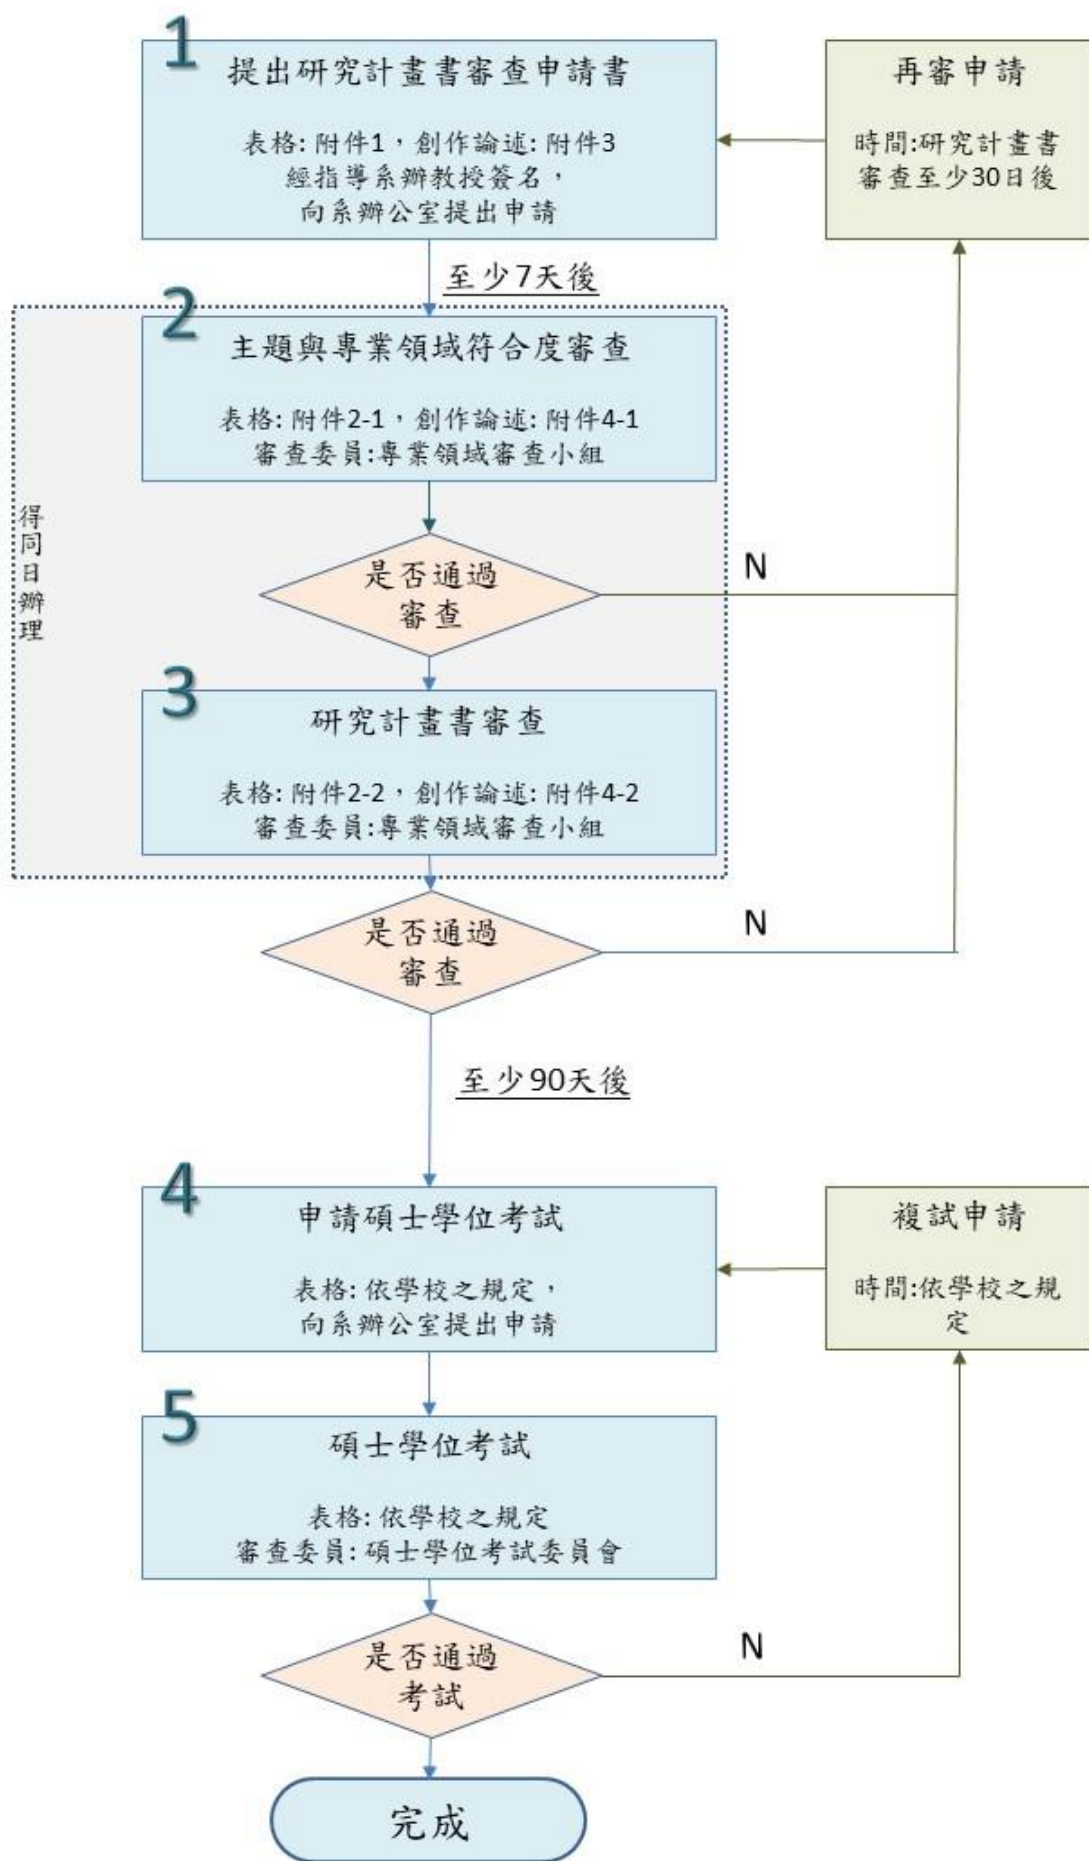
1
提出研究計畫書審查申請書

表格: 附件1，創作論述: 附件3
經指導系辦教授簽名，
向系辦公室提出申請

再審申請

時間:研究計畫書審查至少30日後

至少7天後

2
主題與專業領域符合度審查

表格: 附件2-1，創作論述: 附件4-1
審查委員:專業領域審查小組

得同日辦理

是否通過審查

N

3
研究計畫書審查

表格: 附件2-2，創作論述: 附件4-2
審查委員:專業領域審查小組

是否通過審查

N

至少90天後

4
申請碩士學位考試

表格: 依學校之規定，
向系辦公室提出申請

複試申請

時間:依學校之規定

5
碩士學位考試

表格: 依學校之規定
審查委員: 碩士學位考試委員會

是否通過考試

N

完成